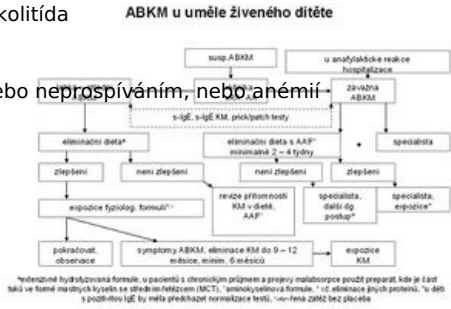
kolitída

ebo neprospíváním, nebo anémií

ABKM u uměle živeného dítěte

susp.ABKM

u anafylaktické reakce hospitalizace

závažná ABKM

s-IgE, s-IgE KM, prick/patch testy

eliminační dieta*

eliminační dieta s AAF° minimálně 2 – 4 týdny

specialista

zlepšení

není zlepšení

není zlepšení

zlepšení

revize přítomnosti KM v dietě, AAF°

specialista, další dg postup*

specialista, expozice*

expozice fyziolog. formule°^

pokračovat, observace

symptomy ABKM, eliminace KM do 9 – 12 měsíce, minim. 6 měsíců

expozice KM

*extenzivně hydrolyzovaná formule, u pacientů s chronickým průjmem a projevy malabsorpce použít preparát, kde je část tuků ve formě mastných kyselin se středním řetězcem (MCT), °aminokyselinová formule, * i.č. eliminace jiných proteinů, ^u dětí s pozitivitou IgE by měla předcházet normalizace testů, ^ve-fena zátěž bez placeba